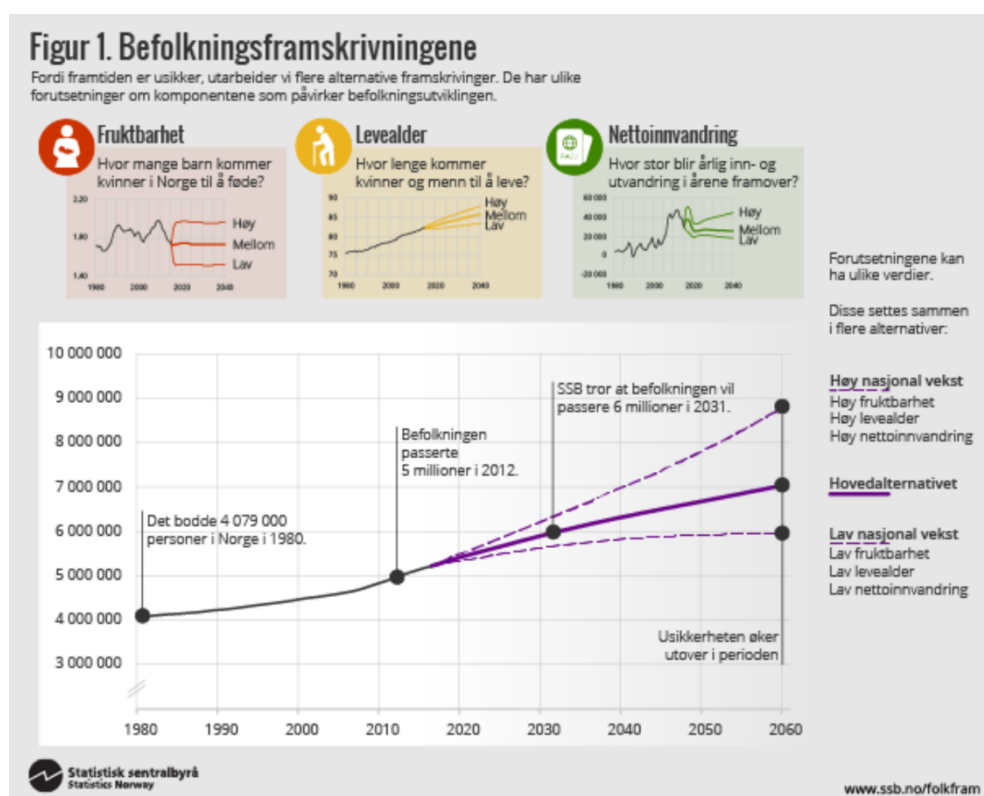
Figur 1. Befolkningsframskrivningene

Fordi framtiden er usikker, utarbeider vi flere alternative framskrivinger. De har ulike forutsetninger om komponentene som påvirker befolkningsutviklingen.

Fruktbarhet
Hvor mange barn kommer kvinner i Norge til å føde?
2,20
1,80
1,40
1980 2000 2020 2040
Høy
Mellom
Lav

Levealder
Hvor lenge kommer kvinner og menn til å leve?
90
85
80
75
70
1980 2000 2020 2040
Høy
Mellom
Lav

Nettoinnvandring
Hvor stor blir årlig inn- og utvandring i årene framover?
60 000
40 000
20 000
0
-20 000
1980 2000 2020 2040
Høy
Mellom
Lav

Forutsetningene kan ha ulike verdier.

Disse settes sammen i flere alternativer:

Høy nasjonal vekst
Høy fruktbarhet
Høy levealder
Høy nettoinnvandring

Hovedalternativet

Lav nasjonal vekst
Lav fruktbarhet
Lav levealder
Lav nettoinnvandring

10 000 000
9 000 000
8 000 000
7 000 000
6 000 000
5 000 000
4 000 000
3 000 000

SSB tror at befolkningen vil passere 6 millioner i 2031.

Befolkningen passerte 5 millioner i 2012.

Det bodde 4 079 000 personer i Norge i 1980.

Usikkerheten øker utover i perioden

1980 1990 2000 2010 2020 2030 2040 2050 2060

Statistisk sentralbyrå
Statistics Norway

www.ssb.no/folkfram